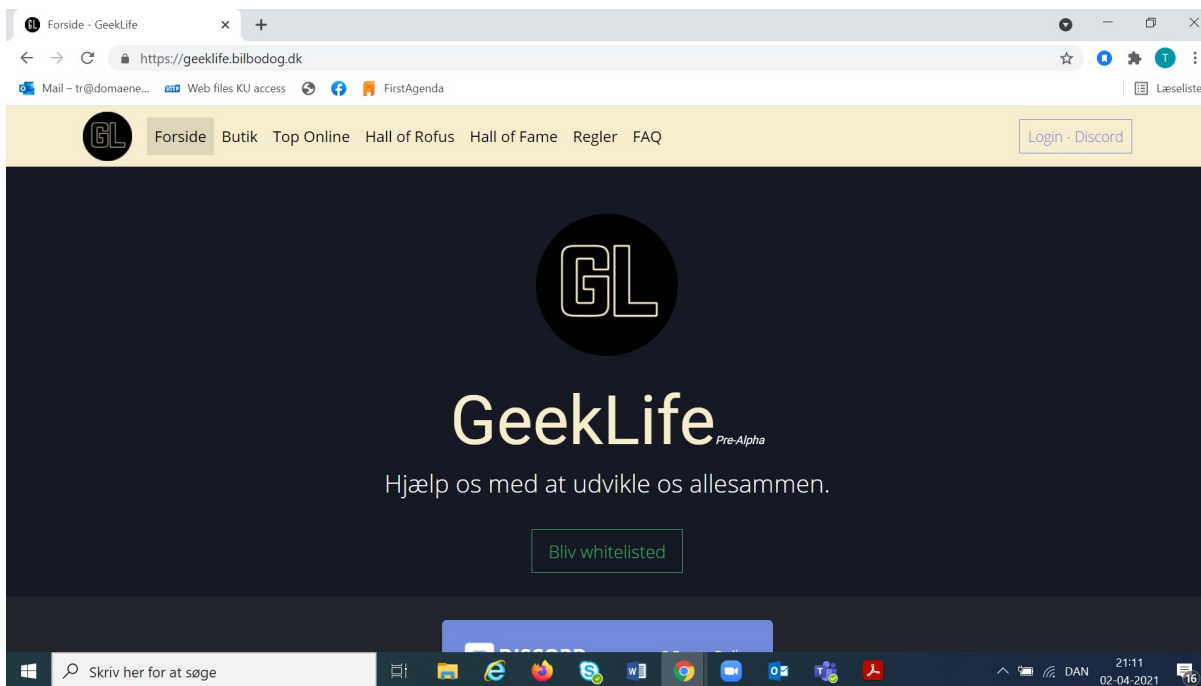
Forside - GeekLife × +

https://geeklife.bilbodog.dk

Mail – tr@domaene... Web files KU access FirstAgenda Læseliste

GL Forside Butik Top Online Hall of Rofus Hall of Fame Regler FAQ Login - Discord

GL

GeekLife Pre-Alpha

Hjælp os med at udvikle os allesammen.

Bliv whitelisted

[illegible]

Skriv her for at søge DAN 21:11 02-04-2021 16